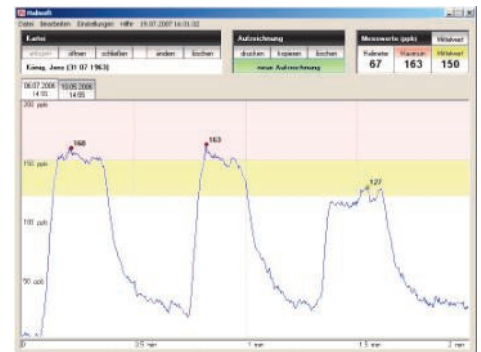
Halisoft
Datei Bearbeiten Einstellungen Hilfe 19.07.2007 14:31:32

Kartei
anlegen öffnen schließen ändern löschen
König, Jens (31.07.1963)

Aufzeichnung
drucken kopieren löschen
neue Aufzeichnung

Messwerte (ppb) Mittelwert
Ruhewert Maximum Mittelwert
67 163 150

06.07.2006 14:03
10.05.2006 14:55

200 ppb
150 ppb
100 ppb
50 ppb

168
163
127

0 0.5 min 1 min 1.5 min 2 min